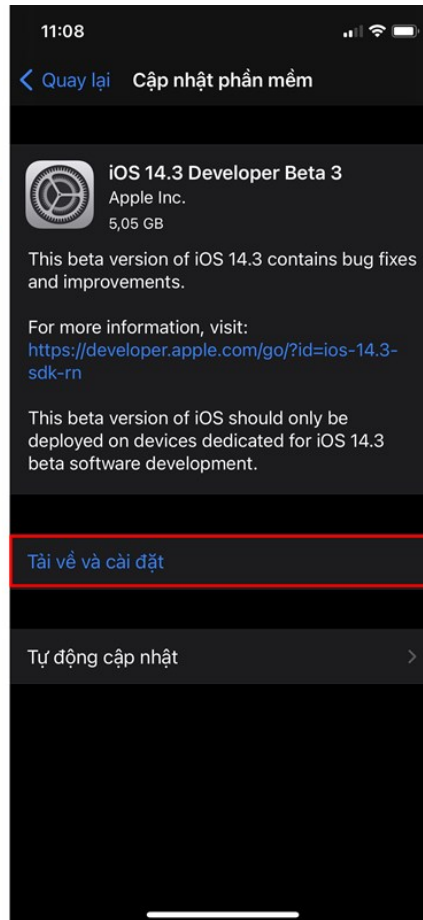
11:08

Quay lại Cập nhật phần mềm

iOS 14.3 Developer Beta 3
Apple Inc.
5,05 GB

This beta version of iOS 14.3 contains bug fixes and improvements.

For more information, visit:
https://developer.apple.com/go/?id=ios-14.3-sdk-rn

This beta version of iOS should only be deployed on devices dedicated for iOS 14.3 beta software development.

Tải về và cài đặt

Tự động cập nhật